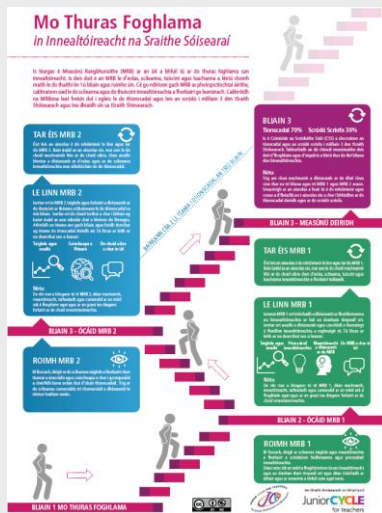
Mo Thuras Foghlama
in Innealtóireacht na Sraithe Sóisearaí

BLIAIN 3
Tionscadal 70% Scrúdú Scríofa 30%

TAR ÉIS MRB 2

LE LINN MRB 2

ROIMH MRB 2

BLIAIN 3 – MEASÚNÚ DEIRIDH

TAR ÉIS MRB 1

LE LINN MRB 1

ROIMH MRB 1

BLIAIN 2 – ÓCÁID MRB 1

BLIAIN 3 – ÓCÁID MRB 2

BLIAIN 1 MO THURAS FOGHLAMA

Nóta:

Junior CYCLE for teachers